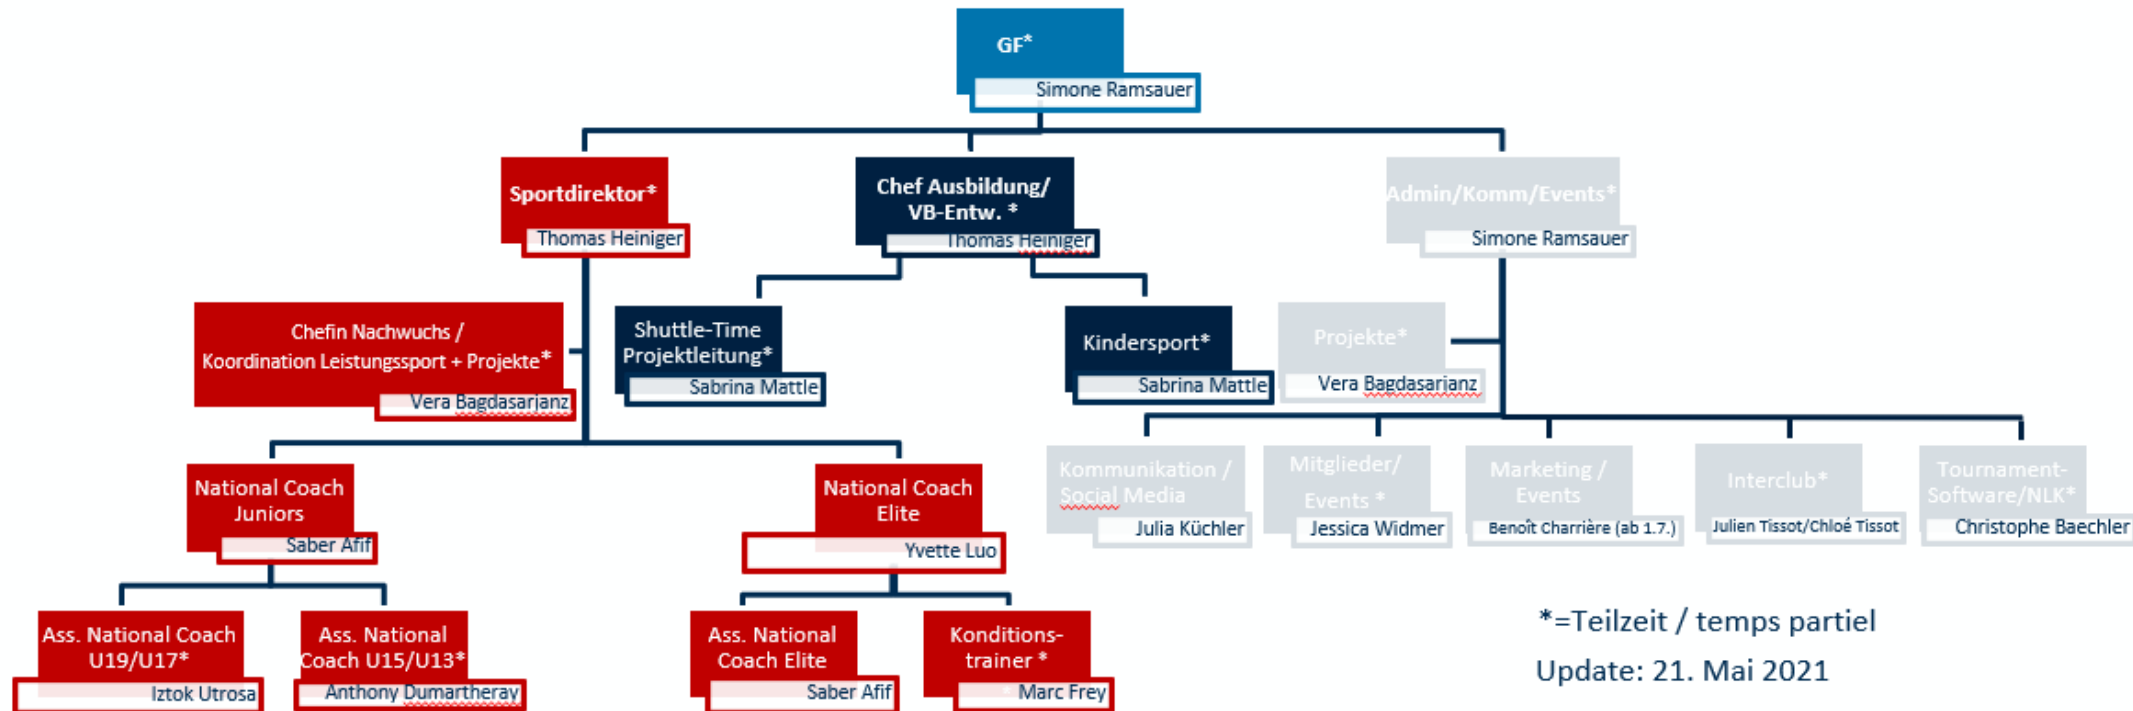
GF*
Simone Ramsauer

Sportdirektor*
Thomas Heiniger

Chef Ausbildung/ VB-Entw. *
Thomas Heiniger

Admin/Komm/Events*
Simone Ramsauer

Chefin Nachwuchs / Koordination Leistungssport + Projekte*
Vera Bagdasarjanz

Shuttle-Time Projektleitung*
Sabrina Mattle

Kindersport*
Sabrina Mattle

Projekte*
Vera Bagdasarjanz

National Coach Juniors
Saber Afif

National Coach Elite
Yvette Luo

Kommunikation / Social Media
Julia Küchler

Mitglieder/ Events *
Jessica Widmer

Marketing / Events
Benoît Charrière (ab 1.7.)

Interclub*
Julien Tissot/Chloé Tissot

Tournament-Software/NLK*
Christophe Baechler

Ass. National Coach U19/U17*
Iztok Utrosa

Ass. National Coach U15/U13*
Anthony Dumartheray

Ass. National Coach Elite
Saber Afif

Konditions-trainer *
Marc Frey

*=Teilzeit / temps partiel
Update: 21. Mai 2021